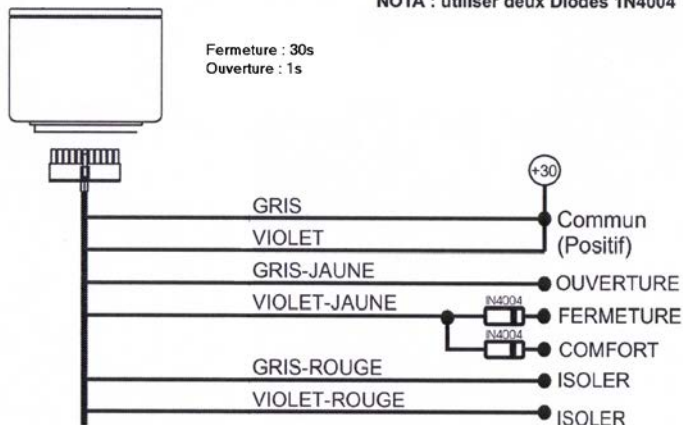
NOTA : utiliser deux Diodes 1N4004

Fermeture : 30s
Ouverture : 1s

+30

GRIS
VIOLET
Commun
(Positif)

GRIS-JAUNE
OUVERTURE

VIOLET-JAUNE
IN4004
FERMETURE
IN4004
COMFORT

GRIS-ROUGE
ISOLER

VIOLET-ROUGE
ISOLER